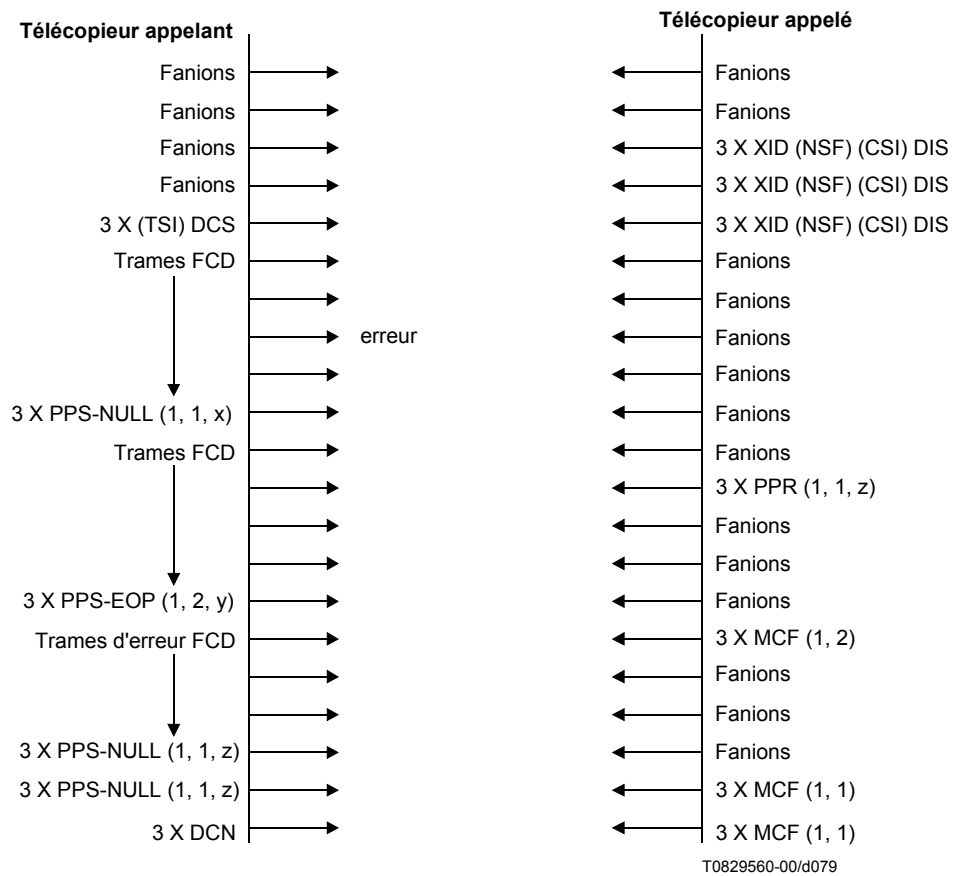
Télécopieur appelant

Télécopieur appelé

Fanions
Fanions
Fanions
Fanions
3 X (TSI) DCS
Trames FCD
erreur
3 X PPS-NULL (1, 1, x)
Trames FCD
3 X PPS-EOP (1, 2, y)
Trames d'erreur FCD
3 X PPS-NULL (1, 1, z)
3 X PPS-NULL (1, 1, z)
3 X DCN

Fanions
Fanions
3 X XID (NSF) (CSI) DIS
3 X XID (NSF) (CSI) DIS
3 X XID (NSF) (CSI) DIS
Fanions
Fanions
Fanions
Fanions
Fanions
Fanions
3 X PPR (1, 1, z)
Fanions
Fanions
Fanions
3 X MCF (1, 2)
Fanions
Fanions
Fanions
3 X MCF (1, 1)
3 X MCF (1, 1)

T0829560-00/d079